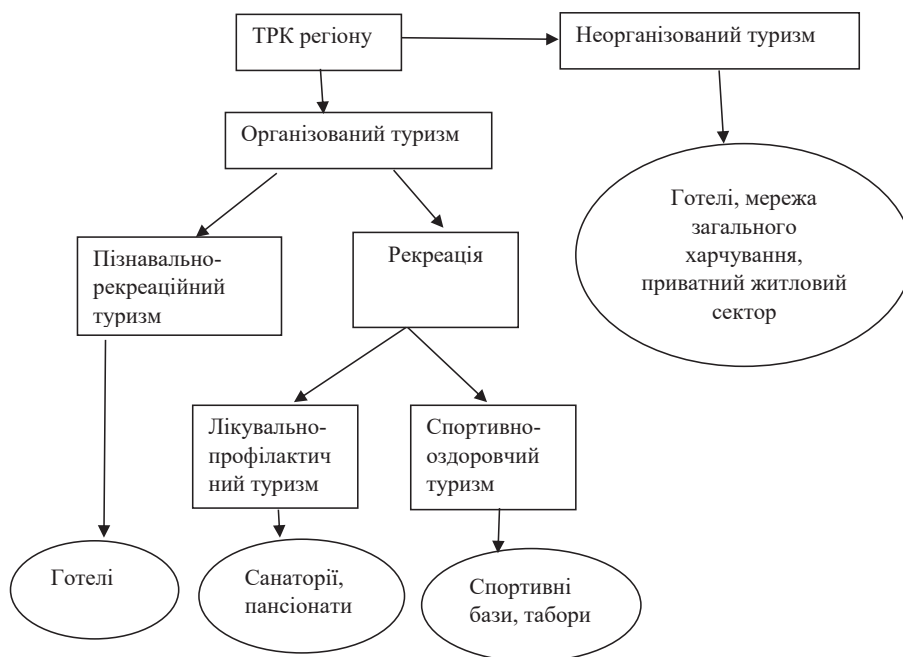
ТРК регіону

Неорганізований туризм

Організований туризм

Готелі, мережа загального харчування, приватний житловий сектор

Пізнавально-рекреаційний туризм

Рекреація

Лікувально-профілактичний туризм

Спортивно-оздоровчий туризм

Готелі

Санаторії, пансіонати

Спортивні бази, табори